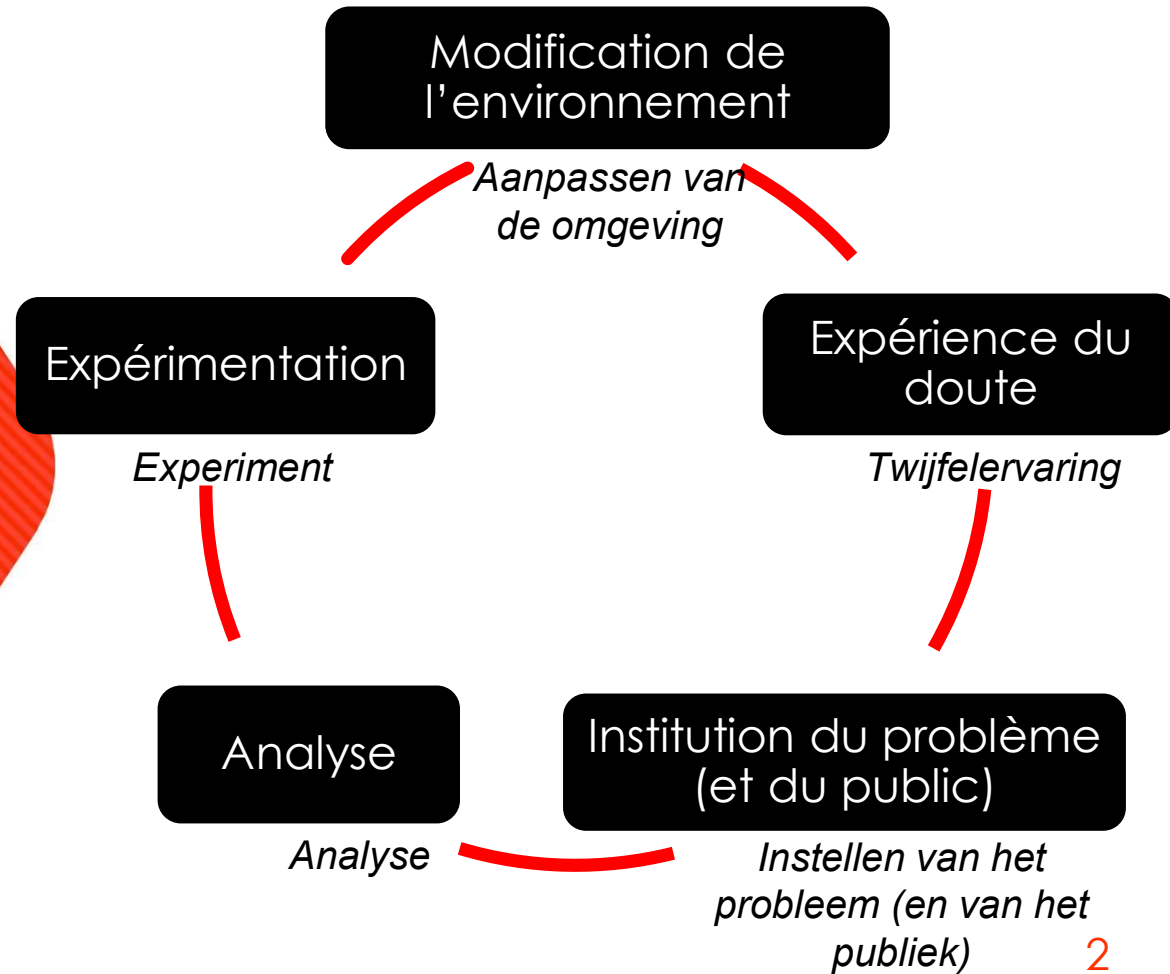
Modification de l'environnement

Aanpassen van de omgeving

Expérience du doute

Twijfelervaring

Institution du problème (et du public)

Instellen van het probleem (en van het publiek)

Analyse

Analyse

Expérimentation

Experiment

2